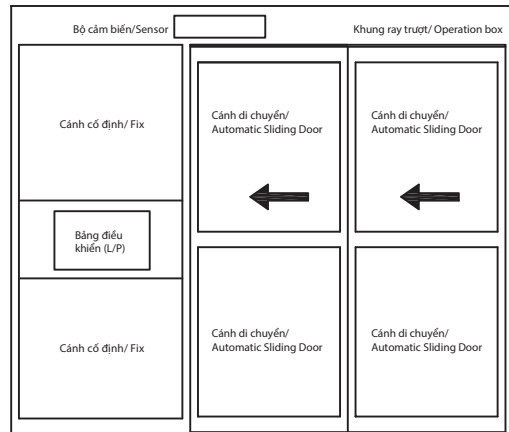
Bộ cảm biến/Sensor

Khung ray trượt/ Operation box

Cánh cố định/ Fix

Cánh di chuyển/ Automatic Sliding Door

Cánh di chuyển/ Automatic Sliding Door

Bảng điều khiển (L/P)

Cánh cố định/ Fix

Cánh di chuyển/ Automatic Sliding Door

Cánh di chuyển/ Automatic Sliding Door